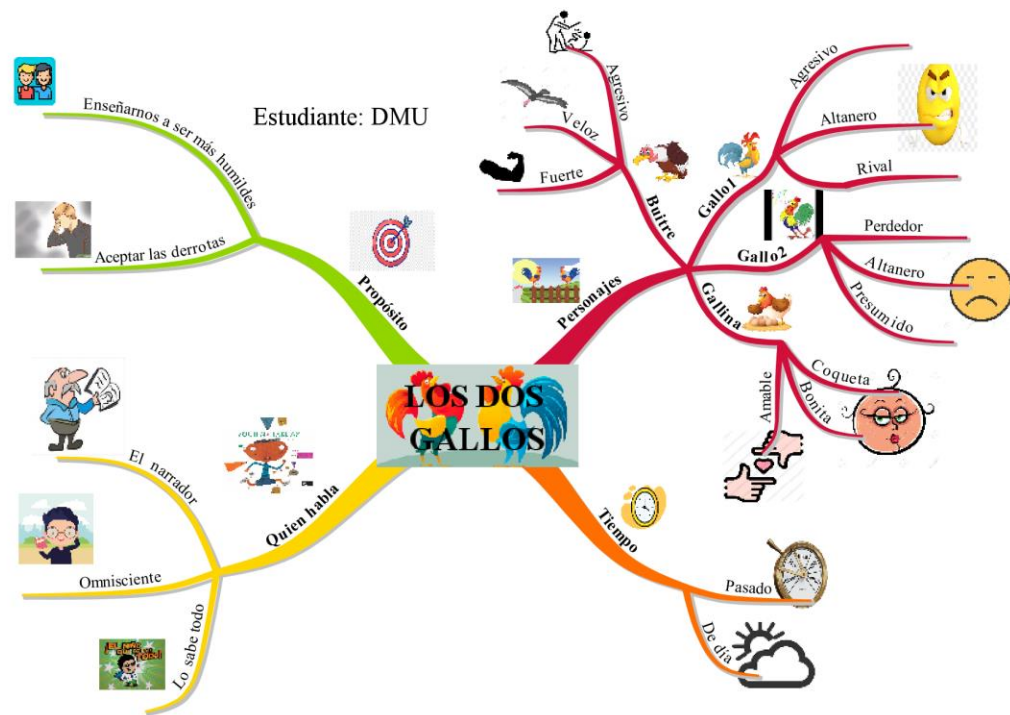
Estudiante: DMU

LOS DOS GALLOS

Propósito
Enseñarnos a ser más humildes
Aceptar las derrotas

Personajes
Buitre
Agresivo
Veloz
Fuerte
Gallo1
Agresivo
Altanero
Rival
Gallo2
Perdedor
Altanero
Presumido
Gallina
Coqueta
Bonita
Amable

Quien habla
El narrador
Omnisciente
Lo sabe todo

Tiempo
Pasado
De día